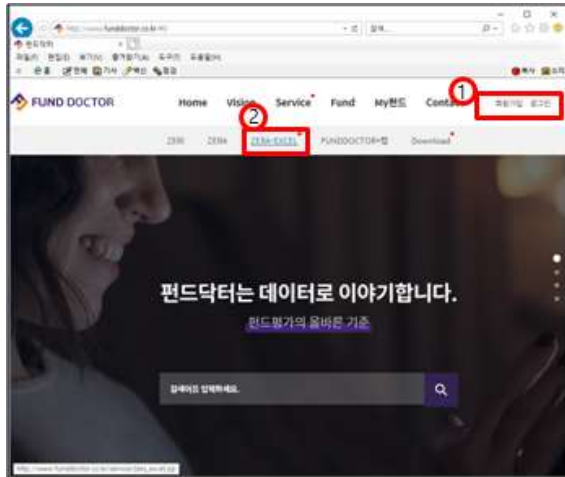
http://www.funddoctor.co.kr/ 검색...
펀드닥터
FUND DOCTOR
Home Vision Service Fund My펀드 Contact
1
회원가입 로그인
2
ZERO ZERA ZERA-EXCEL FUNDDOCTOR+앱 Download
펀드닥터는 데이터로 이야기합니다.
펀드평가의 올바른 기준
검색어를 입력하세요.
http://www.funddoctor.co.kr/service/zera_excel.jsp